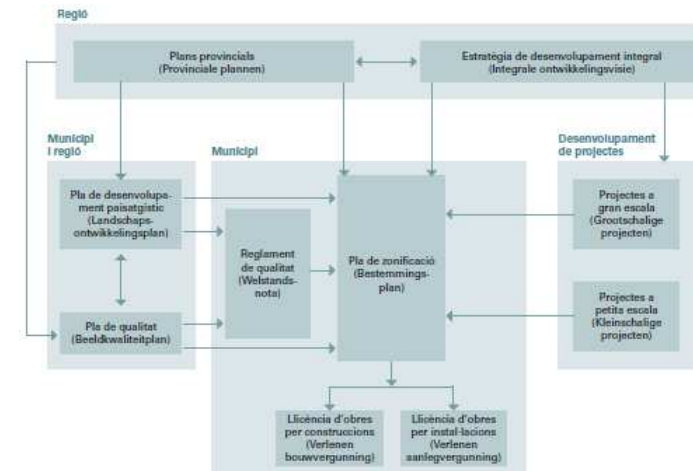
Regió

Plans provincials (Provinciale plannen)

Estratègia de desenvolupament integral (Integrale ontwikkelingsvisie)

Municipi i regió

Municipi

Desenvolupament de projectes

Pla de desenvolupament paisatgístic (Landschapsontwikkelingsplan)

Reglament de qualitat (Welstandsnota)

Pla de zonificació (Bestemmingsplan)

Projectes a gran escala (Grootschalige projecten)

Pla de qualitat (Beeldkwaliteitplan)

Projectes a petita escala (Kleinschalige projecten)

Llicència d'obres per construccions (Verlenen bouwvergunning)

Llicència d'obres per instal·lacions (Verlenen aanlegvergunning)